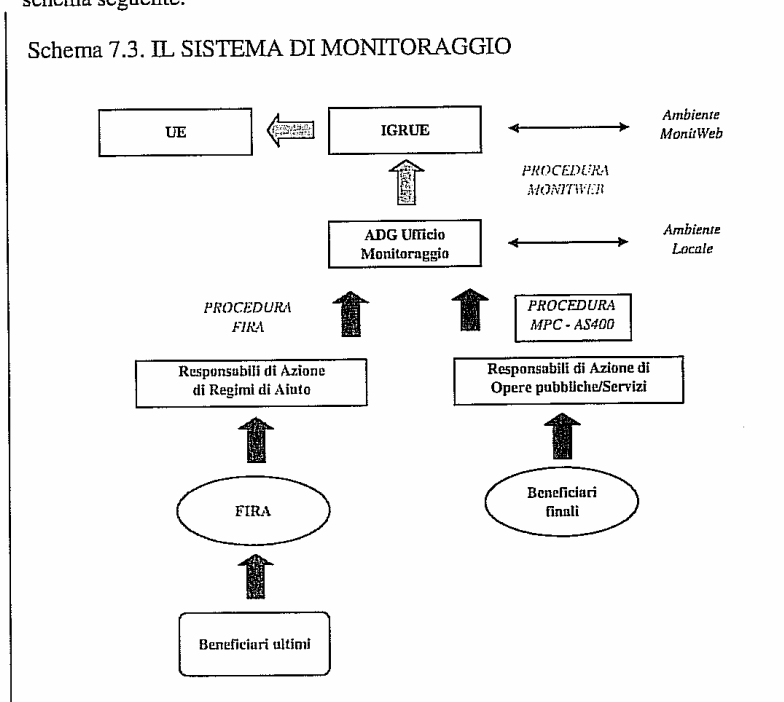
schema seguente:

Schema 7.3. IL SISTEMA DI MONITORAGGIO

UE

IGRUE

Ambiente MonitWeb

PROCEDURA MONITWEB

ADG Ufficio Monitoraggio

Ambiente Locale

PROCEDURA FIRA

PROCEDURA MPC - AS400

Responsabili di Azione di Regimi di Aiuto

Responsabili di Azione di Opere pubbliche/Servizi

FIRA

Beneficiari finali

Beneficiari ultimi